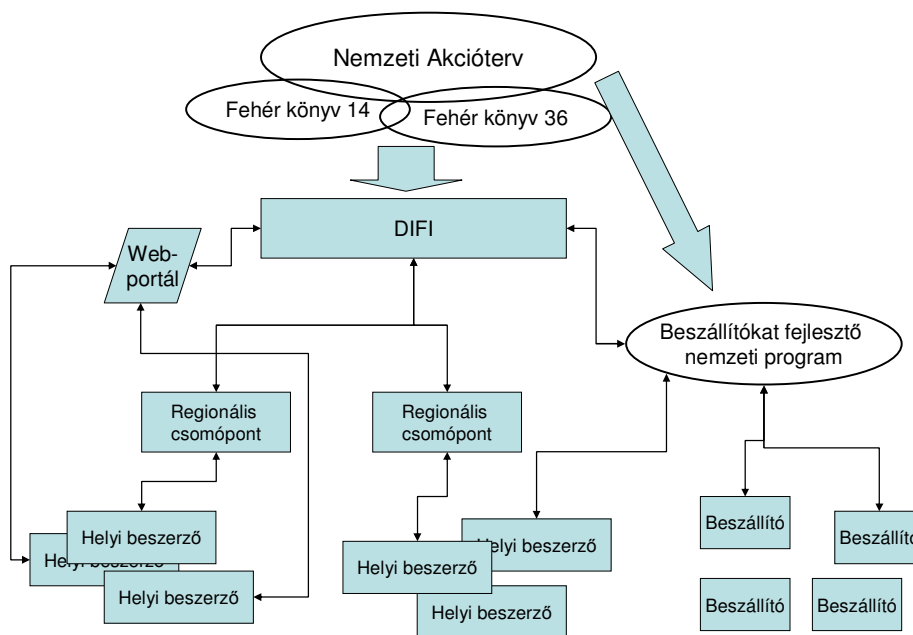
Nemzeti Akcióterv

Fehér könyv 14

Fehér könyv 36

DIFI

Web-portál

Beszállítókat fejlesztő nemzeti program

Regionális csomópont

Regionális csomópont

Helyi beszerző

Helyi beszerző

Helyi beszerző

Helyi beszerző

Helyi beszerző

Helyi beszerző

Beszállító

Beszállító

Beszállító

Beszállító